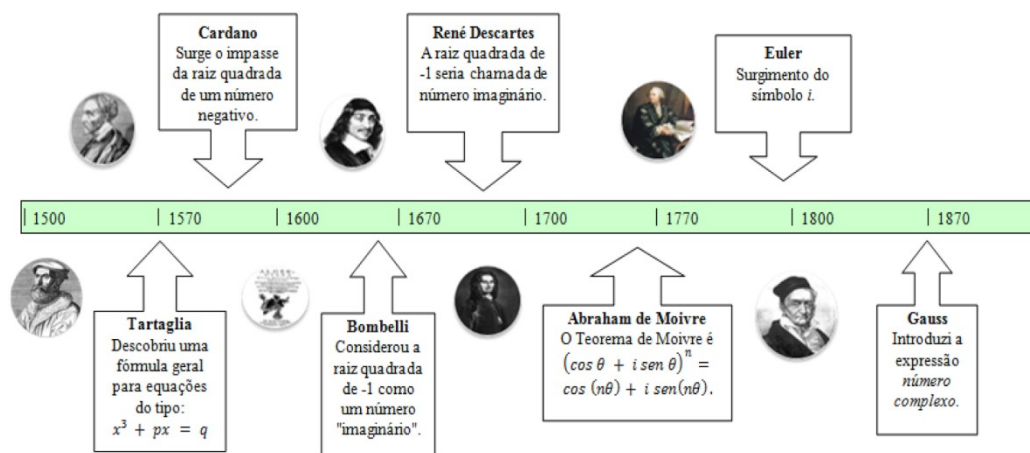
**Cardano**
Surge o impasse da raiz quadrada de um número negativo.

**René Descartes**
A raiz quadrada de -1 seria chamada de número imaginário.

**Euler**
Surgimento do símbolo *i*.

| 1500 | 1570 | 1600 | 1670 | 1700 | 1770 | 1800 | 1870 |
|---|---|---|---|---|---|---|---|

**Tartaglia**
Descobriu uma fórmula geral para equações do tipo: $x^3 + px = q$

**Bombelli**
Considerou a raiz quadrada de -1 como um número "imaginário".

**Abraham de Moivre**
O Teorema de Moivre é $(cos\,\theta + i\,sen\,\theta)^n = cos\,(n\theta) + i\,sen(n\theta)$.

**Gauss**
Introduzi a expressão *número complexo*.